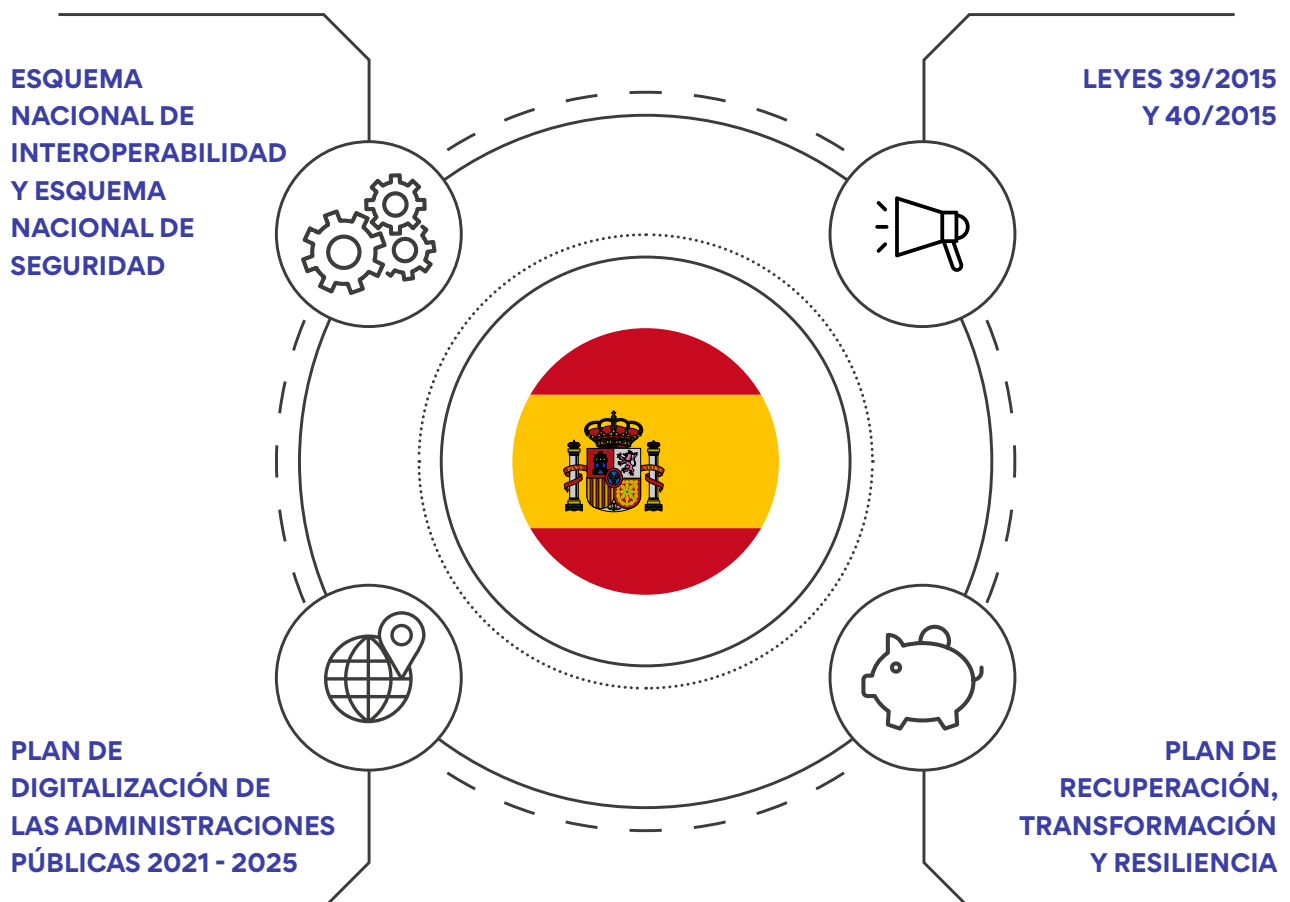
ESQUEMA NACIONAL DE INTEROPERABILIDAD Y ESQUEMA NACIONAL DE SEGURIDAD

LEYES 39/2015 Y 40/2015

PLAN DE DIGITALIZACIÓN DE LAS ADMINISTRACIONES PÚBLICAS 2021 - 2025

PLAN DE RECUPERACIÓN, TRANSFORMACIÓN Y RESILIENCIA